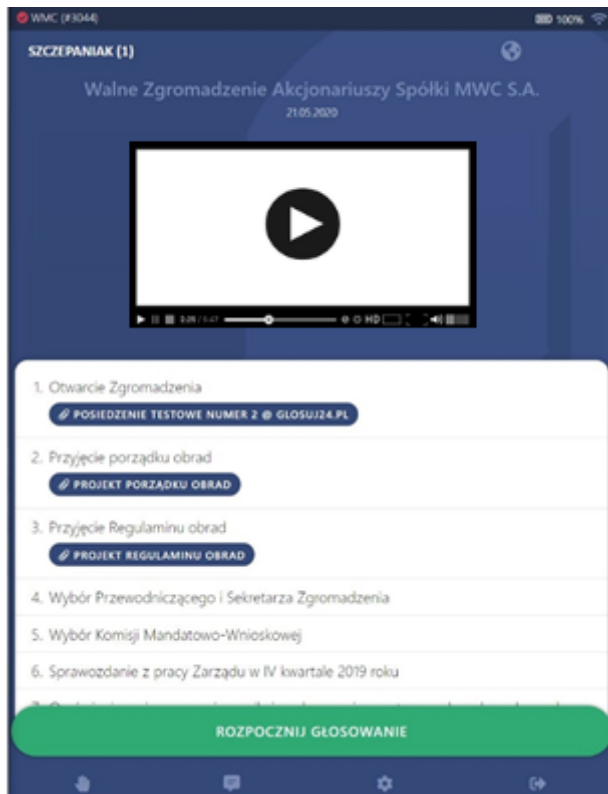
WMC (#3044)

100%

SZCZEPANIAK (1)

Walne Zgromadzenie Akcjonariuszy Spółki MWC S.A.

21.05.2020

1. Otwarcie Zgromadzenia

POSIEDZENIE TESTOWE NUMER 2 @ GLOSUJ24.PL

2. Przyjęcie porządku obrad

PROJEKT PORZĄDKU OBRAD

3. Przyjęcie Regulaminu obrad

PROJEKT REGULAMINU OBRAD

4. Wybór Przewodniczącego i Sekretarza Zgromadzenia

5. Wybór Komisji Mandatowo-Wnioskowej

6. Sprawozdanie z pracy Zarządu w IV kwartale 2019 roku

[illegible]

ROZPOCZNIJ GŁOSOWANIE